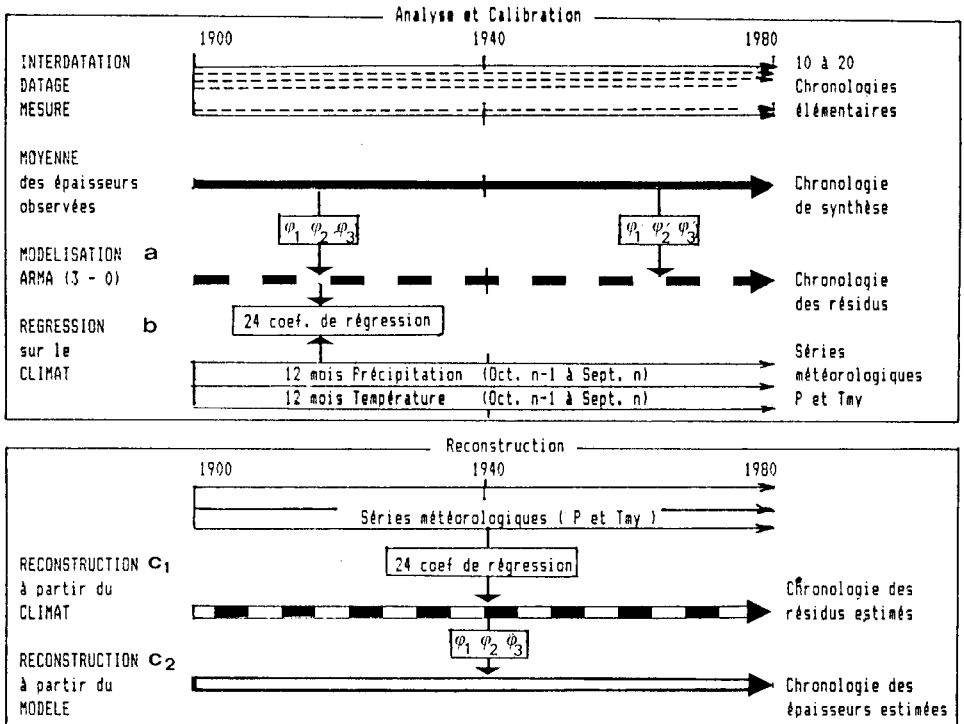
Analyse et Calibration

1900 1940 1980

INTERDATATION
DATAGE
MESURE

10 à 20
Chronologies
élémentaires

MOYENNE
des épaisseurs
observées

Chronologie
de synthèse

$\varphi_1$ $\varphi_2$ $\varphi_3$

$\varphi_1'$ $\varphi_2'$ $\varphi_3'$

MODELISATION a
ARMA (3 - 0)

Chronologie
des résidus

REGRESSION b
sur le
CLIMAT

24 coef. de régression

12 mois Précipitation (Oct. n-1 à Sept. n)
12 mois Température (Oct. n-1 à Sept. n)

Séries
météorologiques
P et Tmy

Reconstruction

1900 1940 1980

Séries météorologiques ( P et Tmy )

RECONSTRUCTION $C_1$
à partir du
CLIMAT

24 coef de régression

Chronologie des
résidus estimés

$\varphi_1$ $\varphi_2$ $\varphi_3$

RECONSTRUCTION $C_2$
à partir du
MODELE

Chronologie des
épaisseurs estimées